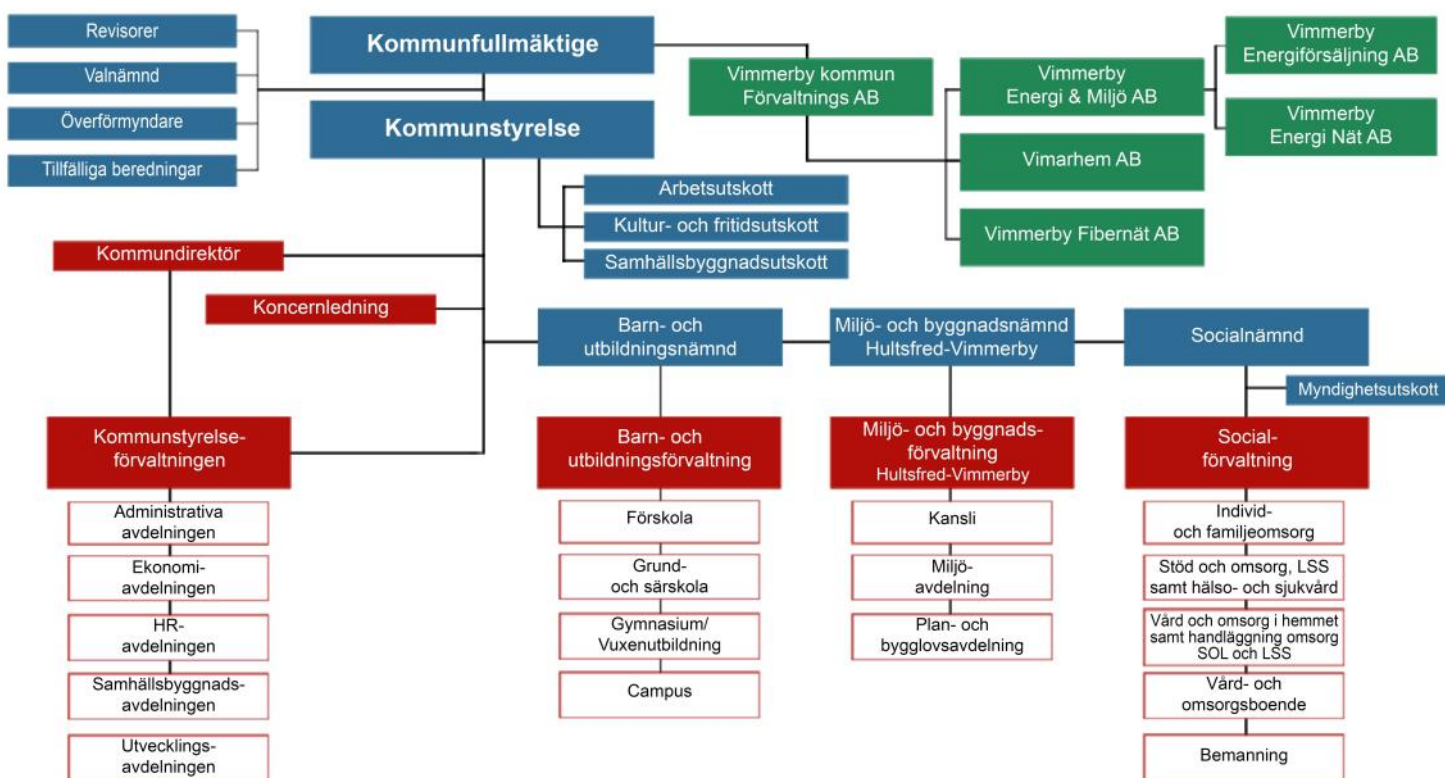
Revisorer

Valnämnd

Överförmyndare

Tillfälliga beredningar

Kommunfullmäktige

Kommunstyrelse

Vimmerby kommun Förvaltnings AB

Vimmerby Energi & Miljö AB

Vimmerby Energiförsäljning AB

Vimmerby Energi Nät AB

Vimarhem AB

Vimmerby Fibernät AB

Arbetsutskott

Kultur- och fritidsutskott

Samhällsbyggnadsutskott

Kommundirektör

Koncernledning

Barn- och utbildningsnämnd

Miljö- och byggnadsnämnd Hultsfred-Vimmerby

Socialnämnd

Myndighetsutskott

Kommunstyrelse-förvaltningen

Administrativa avdelningen

Ekonomi-avdelningen

HR-avdelningen

Samhällsbyggnads-avdelningen

Utvecklings-avdelningen

Barn- och utbildningsförvaltning

Förskola

Grund- och särskola

Gymnasium/ Vuxenutbildning

Campus

Miljö- och byggnads-förvaltning Hultsfred-Vimmerby

Kansli

Miljö-avdelning

Plan- och bygglovsavdelning

Social-förvaltning

Individ- och familjeomsorg

Stöd och omsorg, LSS samt hälso- och sjukvård

Vård och omsorg i hemmet samt handläggning omsorg SOL och LSS

Vård- och omsorgsboende

Bemanning